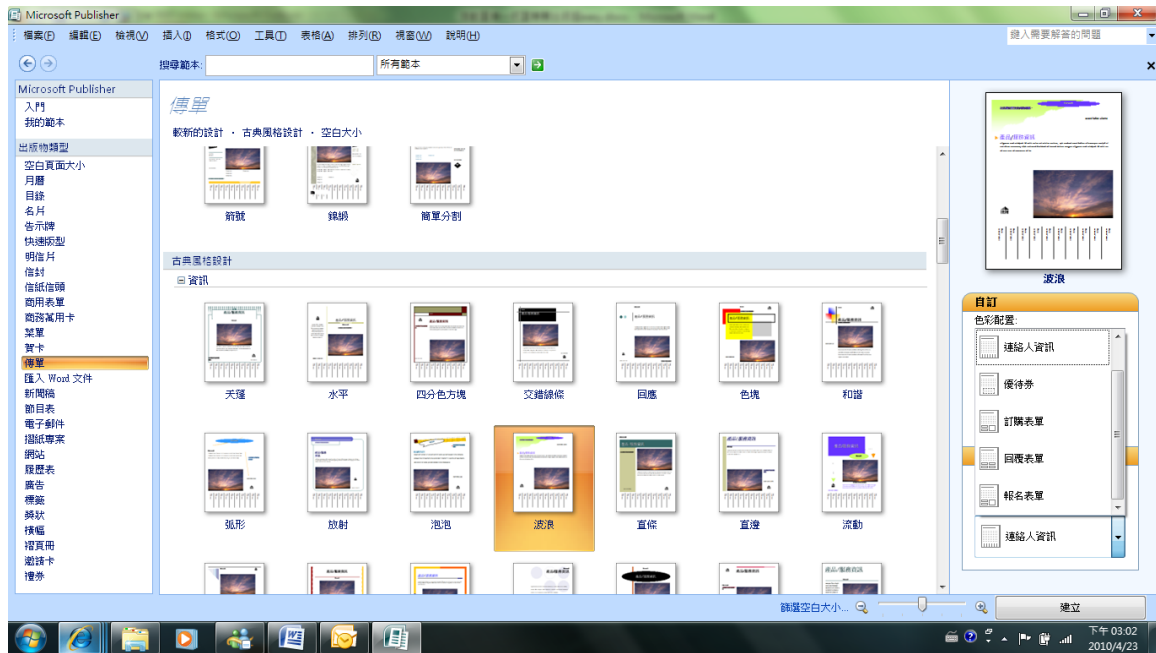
Microsoft Publisher

檔案(F) 編輯(E) 檢視(V) 插入(I) 格式(O) 工具(T) 表格(A) 排列(R) 視窗(W) 說明(H)

鍵入需要解答的問題

搜尋範本: 所有範本

Microsoft Publisher
入門
我的範本

出版物類型
空白頁面大小
月曆
目錄
名片
告示牌
快速版型
明信片
信封
信紙信頭
商用表單
商務賀用卡
菜單
賀卡
傳單
匯入 Word 文件
新聞稿
節目表
電子郵件
摺紙專案
網站
履歷表
廣告
標籤
獎狀
橫幅
摺頁冊
邀請卡
禮券

傳單
較新的設計 · 古典風格設計 · 空白大小

箭號 鏡頭 簡單分割

古典風格設計
⊟ 資訊

天篷 水平 四分色方塊 交錯線條 回應 色塊 和諧

弧形 放射 泡泡 波浪 直條 直邊 流動

波浪

自訂
色彩配置:
連絡人資訊
優待券
訂購表單
回覆表單
報名表單
連絡人資訊

篩選空白大小...

建立

下午 03:02
2010/4/23